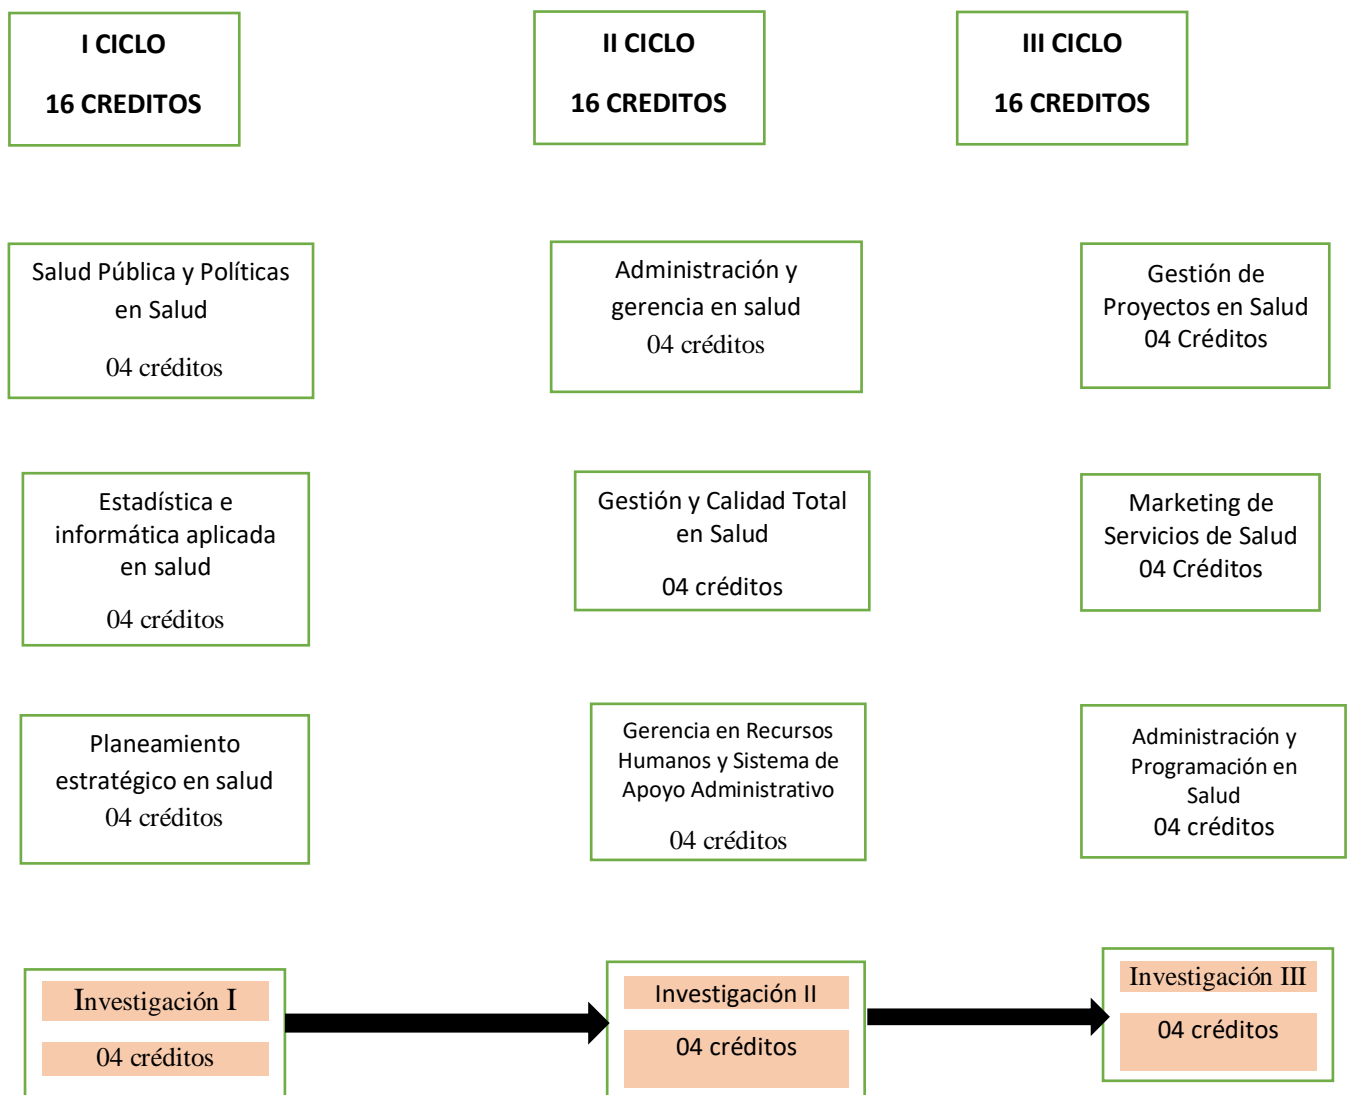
I CICLO

16 CREDITOS

II CICLO

16 CREDITOS

III CICLO

16 CREDITOS

Salud Pública y Políticas en Salud

04 créditos

Estadística e informática aplicada en salud

04 créditos

Planeamiento estratégico en salud
04 créditos

Investigación I

04 créditos

Administración y gerencia en salud
04 créditos

Gestión y Calidad Total en Salud

04 créditos

Gerencia en Recursos Humanos y Sistema de Apoyo Administrativo

04 créditos

Investigación II

04 créditos

Gestión de Proyectos en Salud
04 Créditos

Marketing de Servicios de Salud
04 Créditos

Administración y Programación en Salud
04 créditos

Investigación III

04 créditos